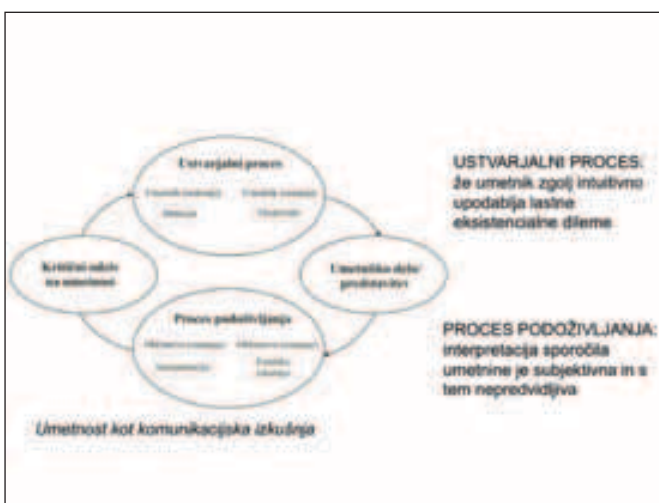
Ustvarjalni proces

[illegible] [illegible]

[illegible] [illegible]

Kritični odziv na umetnost

Umetniško delo/ predstavitev

Proces podoživljanja

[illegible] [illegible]

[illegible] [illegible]

USTVARJALNI PROCES: če umetnik zgolj intuitivno upodablja lastne eksistencialne dileme

PROCES PODOŽIVLJANJA: interpretacija sporočila umetnine je subjektivna in s tem nepredvidljiva

Umetnost kot komunikacijska izkušnja